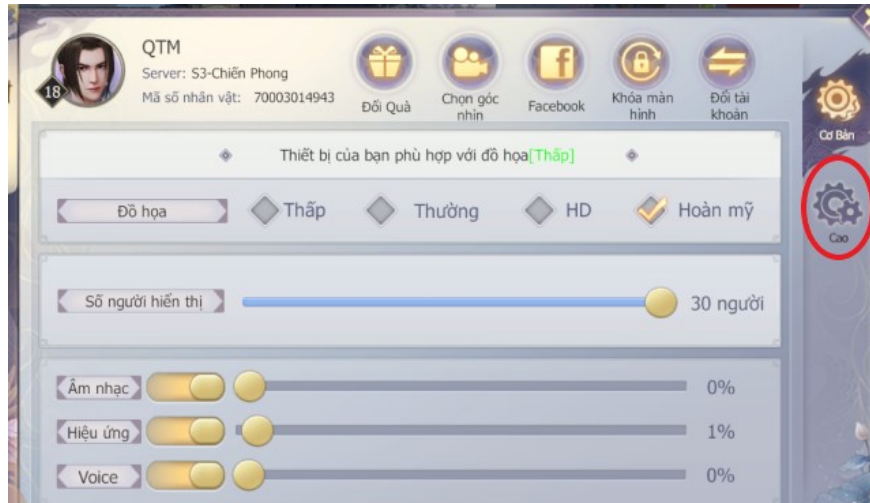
18

QTM
Server: S3-Chiến Phong
Mã số nhân vật: 70003014943

Đổi Quà
Chọn góc nhìn
Facebook
Khóa màn hình
Đổi tài khoản

Cơ Bản
Cao

Thiết bị của bạn phù hợp với đồ họa[Thấp]

Đồ họa
Thấp
Thường
HD
Hoàn mỹ

Số người hiển thị
30 người

Âm nhạc
0%
Hiệu ứng
1%
Voice
0%